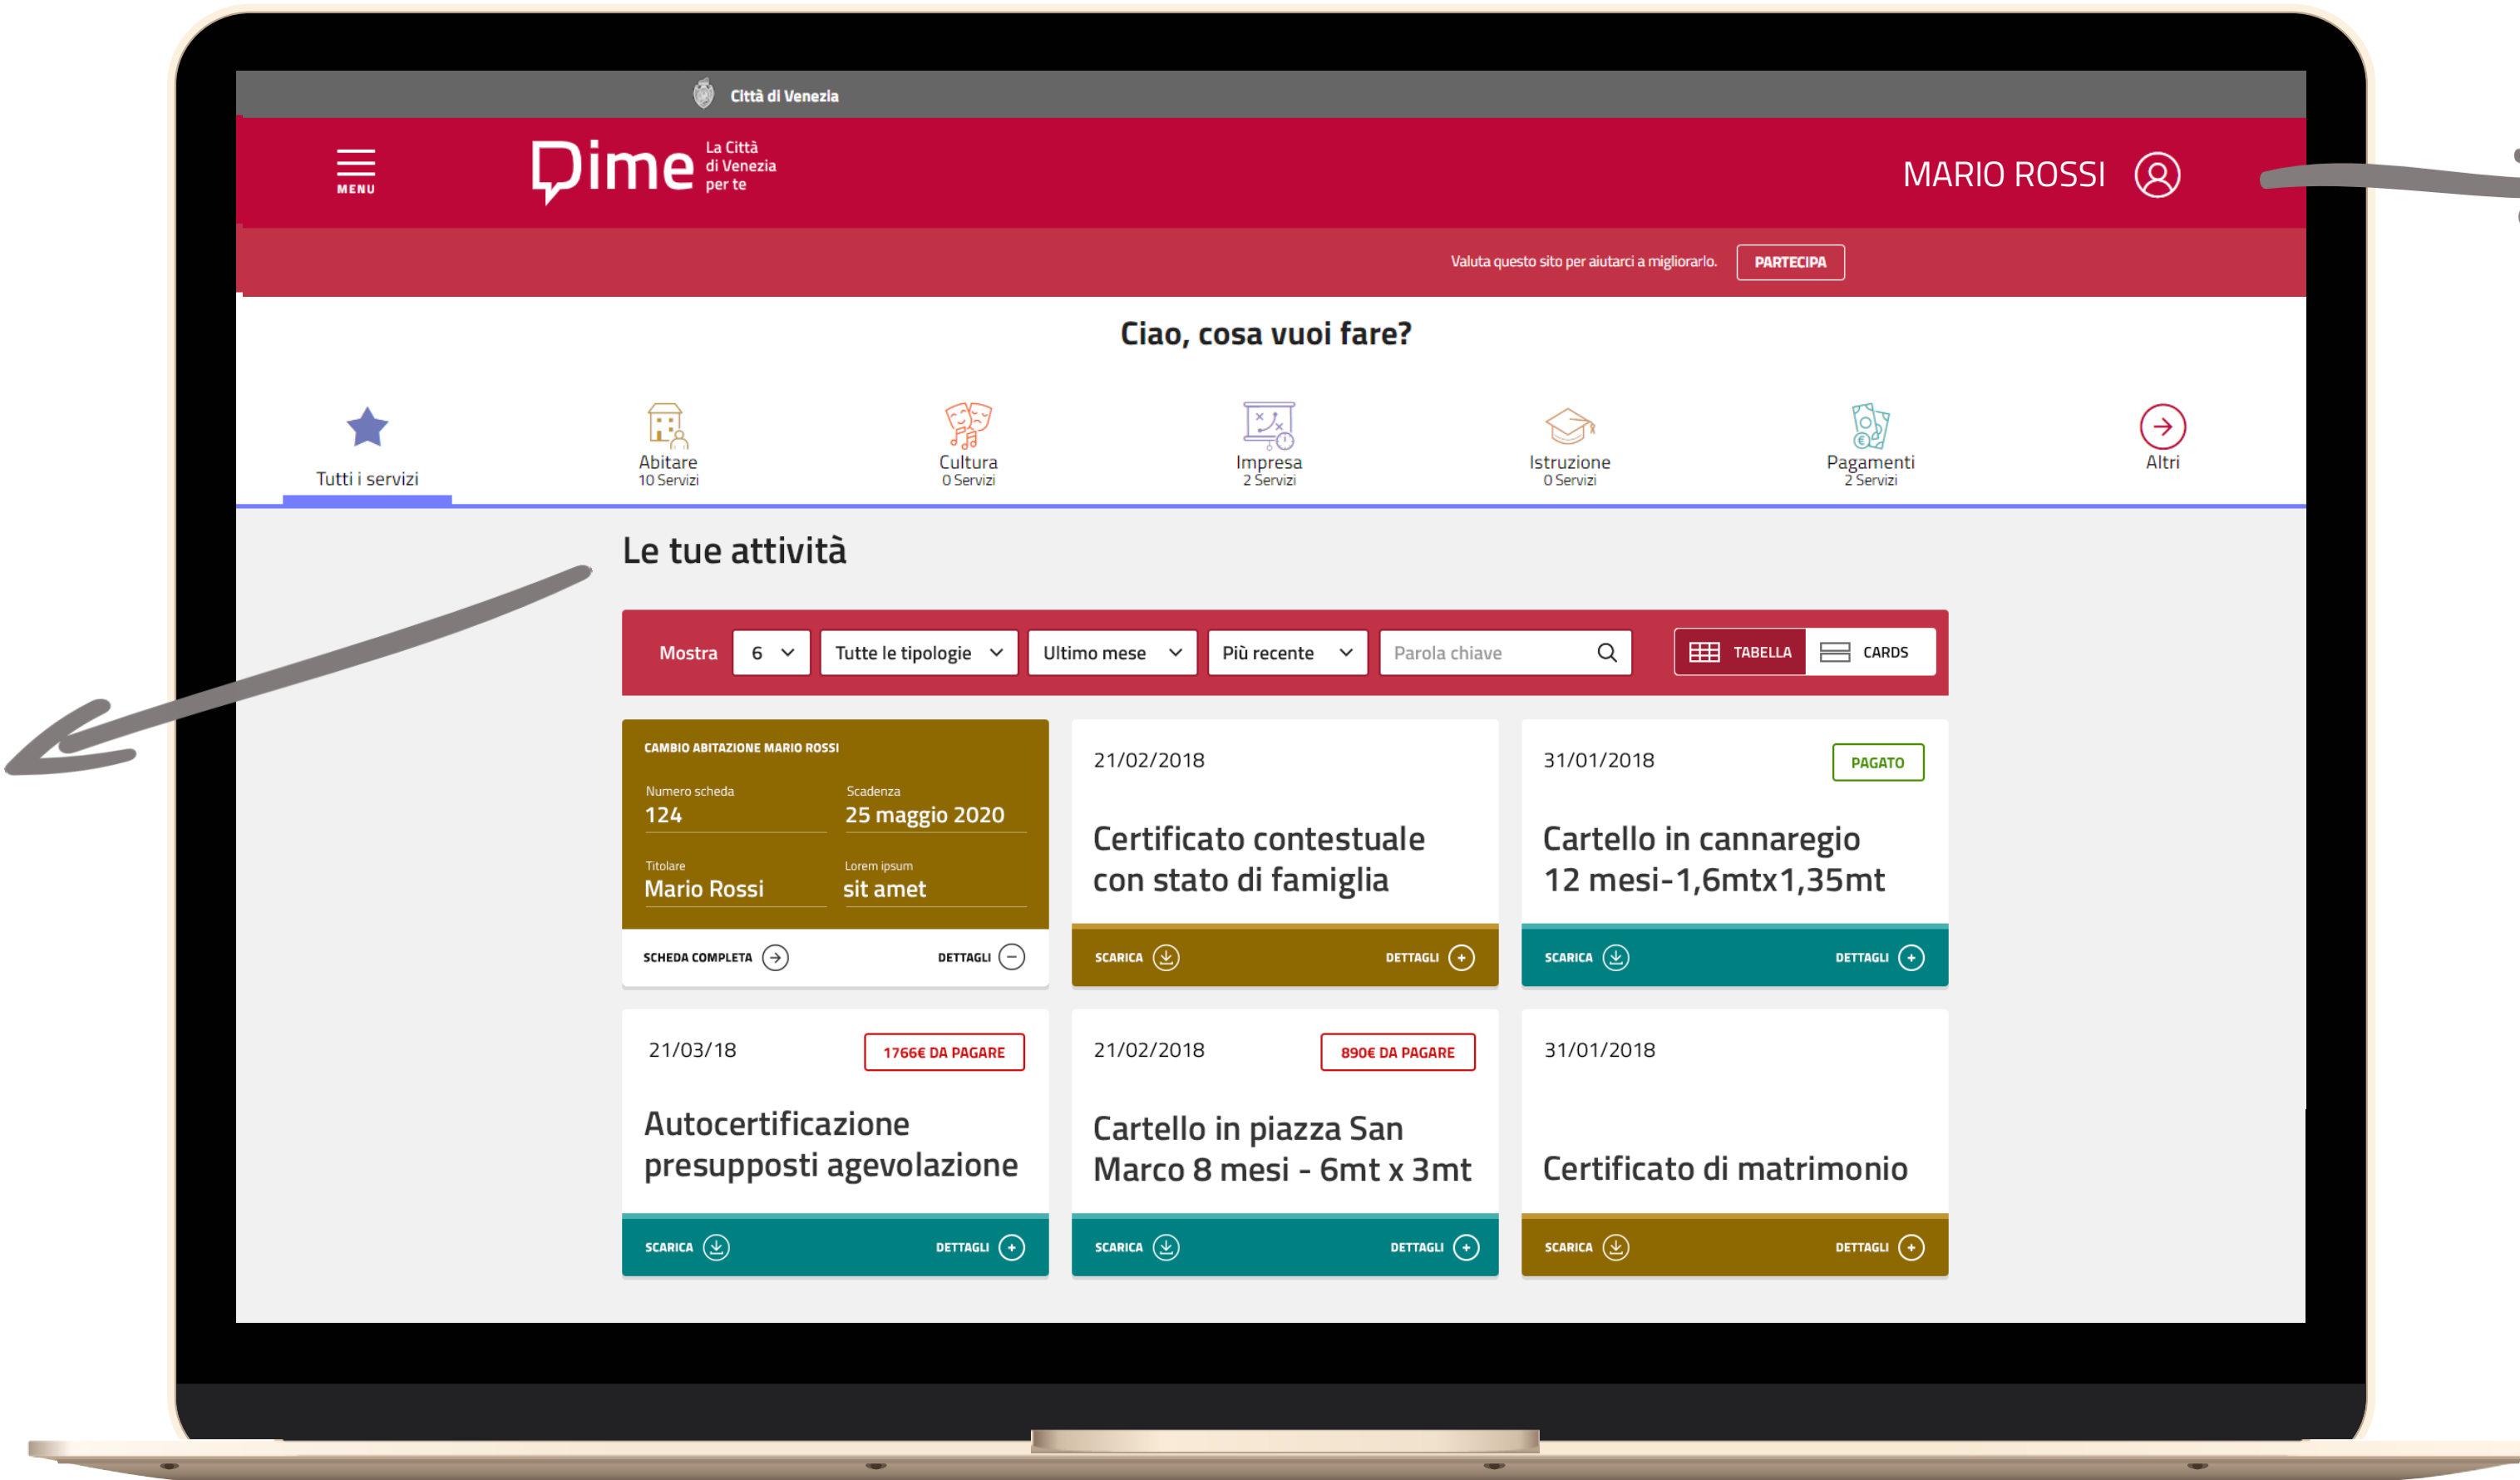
Città di Venezia

MENU

Dime La Città di Venezia per te

MARIO ROSSI

Valuta questo sito per aiutarci a migliorarlo. PARTECIPA

Ciao, cosa vuoi fare?

Tutti i servizi

Abitare
10 Servizi

Cultura
0 Servizi

Impresa
2 Servizi

Istruzione
0 Servizi

Pagamenti
2 Servizi

Altri

Le tue attività

Mostra 6 Tutte le tipologie Ultimo mese Più recente Parola chiave TABELLA CARDS

CAMBIO ABITAZIONE MARIO ROSSI
Numero scheda
124
Scadenza
25 maggio 2020
Titolare
Mario Rossi
Lorem ipsum
sit amet
SCHEDA COMPLETA DETTAGLI

21/02/2018
Certificato contestuale con stato di famiglia
SCARICA DETTAGLI

31/01/2018 PAGATO
Cartello in cannaregio 12 mesi-1,6mtx1,35mt
SCARICA DETTAGLI

21/03/18 1766€ DA PAGARE
Autocertificazione presupposti agevolazione
SCARICA DETTAGLI

21/02/2018 890€ DA PAGARE
Cartello in piazza San Marco 8 mesi - 6mt x 3mt
SCARICA DETTAGLI

31/01/2018
Certificato di matrimonio
SCARICA DETTAGLI